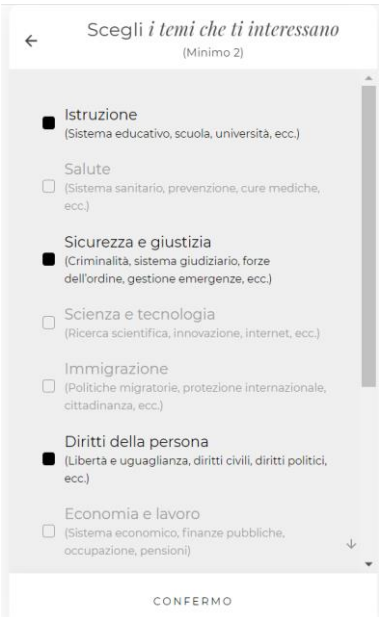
Scegli *i temi che ti interessano*
(Minimo 2)

Istruzione
(Sistema educativo, scuola, università, ecc.)

Salute
(Sistema sanitario, prevenzione, cure mediche, ecc.)

Sicurezza e giustizia
(Criminalità, sistema giudiziario, forze dell'ordine, gestione emergenze, ecc.)

Scienza e tecnologia
(Ricerca scientifica, innovazione, internet, ecc.)

Immigrazione
(Politiche migratorie, protezione internazionale, cittadinanza, ecc.)

Diritti della persona
(Libertà e uguaglianza, diritti civili, diritti politici, ecc.)

Economia e lavoro
(Sistema economico, finanze pubbliche, occupazione, pensioni)

CONFERMO